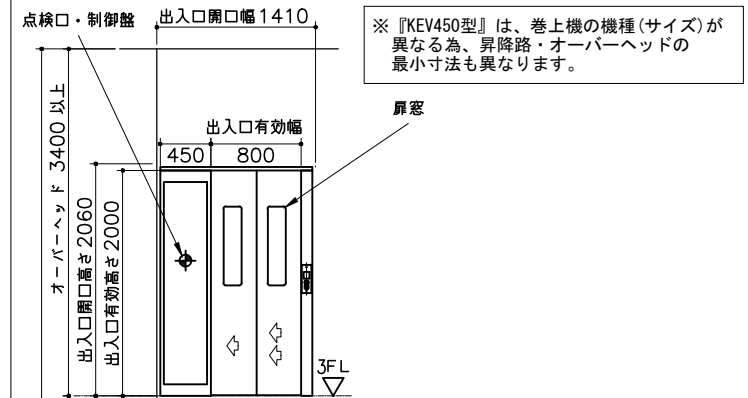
点検口・制御盤

出入口開口幅1410

※『KEV450型』は、巻上機の機種(サイズ)が異なる為、昇降路・オーバーヘッドの最小寸法も異なります。

扉窓

出入口有効幅

450

800

オーバーヘッド 3400 以上

出入口開口高さ2060

出入口有効高さ2000

3FL